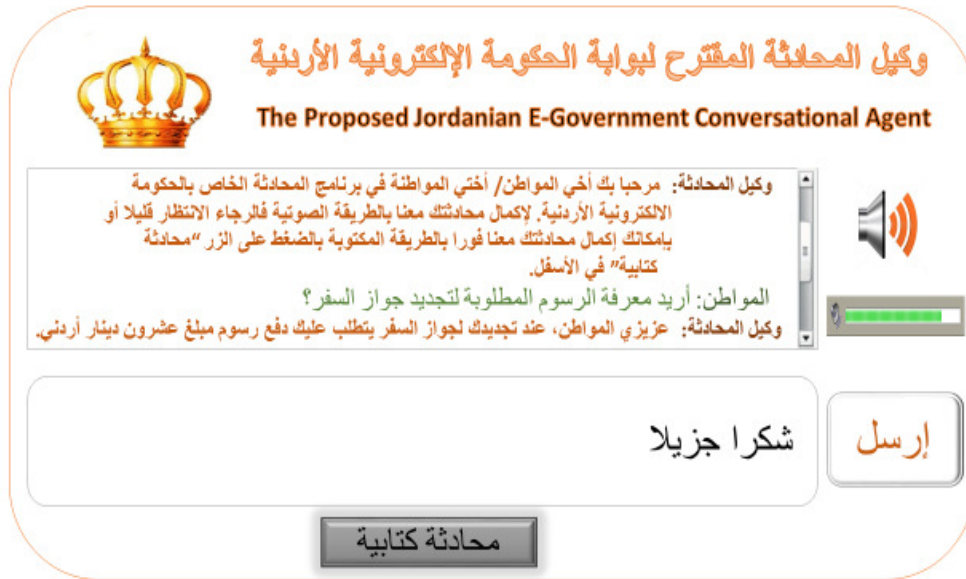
وكيل المحادثة المقترح لبوابة الحكومة الإلكترونية الأردنية

The Proposed Jordanian E-Government Conversational Agent

وكيل المحادثة: مرحبا بك أخي المواطن/ أختي المواطنة في برنامج المحادثة الخاص بالحكومة الالكترونية الأردنية. لإكمال محادثتك معنا بالطريقة الصوتية فالرجاء الانتظار قليلا أو بإمكانك إكمال محادثتك معنا فورا بالطريقة المكتوبة بالضغط على الزر "محادثة كتابية" في الأسفل.

المواطن: أريد معرفة الرسوم المطلوبة لتجديد جواز السفر؟

وكيل المحادثة: عزيزي المواطن، عند تجديدك لجواز السفر يتطلب عليك دفع رسوم مبلغ عشرون دينار أردني.

شكرا جزيلا

إرسل

محادثة كتابية